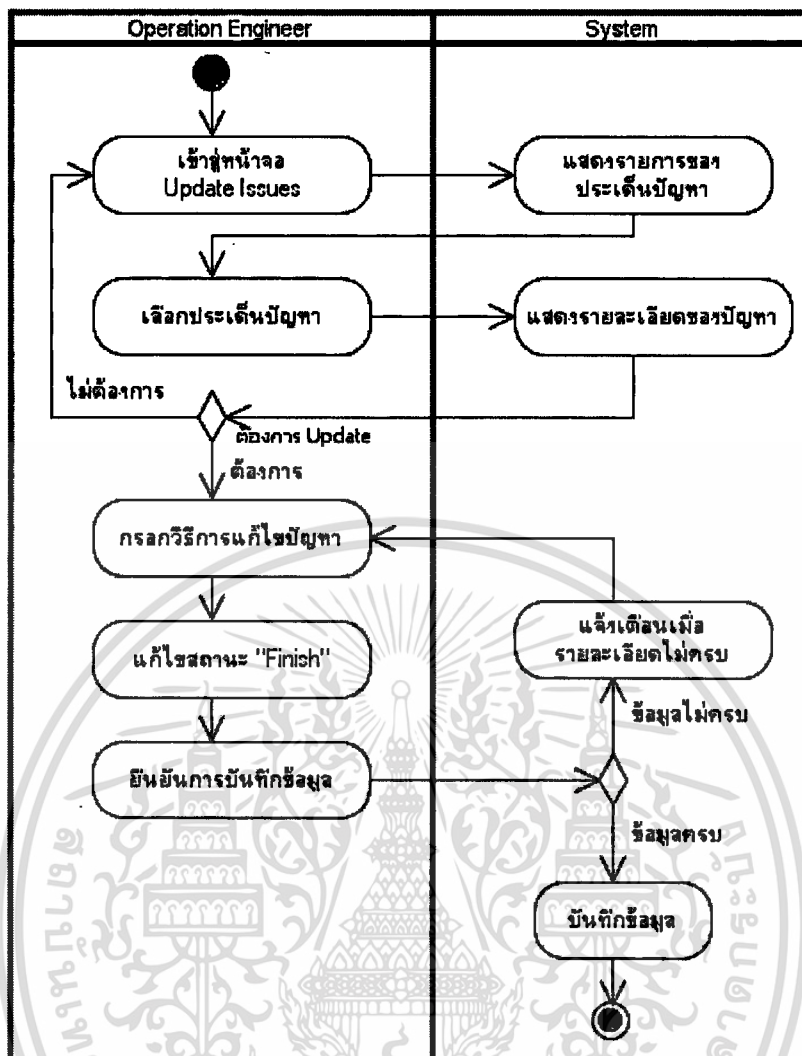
| Operation Engineer | System |
|---|---|

เข้าสู่หน้าจอ Update Issues

แสดงรายการของประเด็นปัญหา

เลือกประเด็นปัญหา

แสดงรายละเอียดของปัญหา

ไม่ต้องการ

ต้องการ Update

ต้องการ

กรอกวิธีการแก้ไขปัญหา

แจ้งเตือนเมื่อรายละเอียดไม่ครบ

แก้ไขสถานะ "Finish"

ข้อมูลไม่ครบ

ยืนยันการบันทึกข้อมูล

ข้อมูลครบ

บันทึกข้อมูล